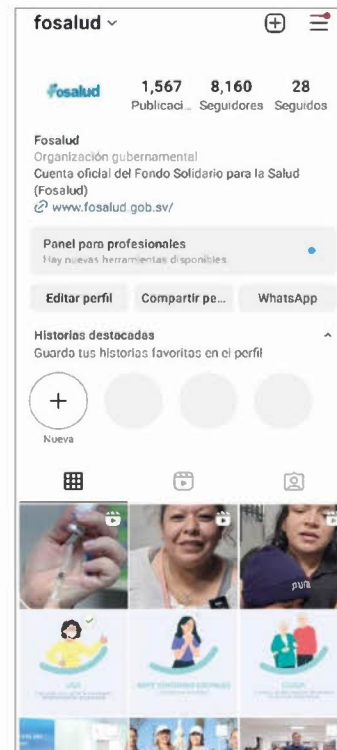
fosalud

fosalud

1,567 Publicaci...

8,160 Seguidores

28 Seguidos

Fosalud
Organización gubernamental
Cuenta oficial del Fondo Solidario para la Salud (Fosalud)
www.fosalud.gob.sv/

Panel para profesionales
Hay nuevas herramientas disponibles

Editar perfil

Compartir pe...

WhatsApp

Historias destacadas
Guarda tus historias favoritas en el perfil

Nueva